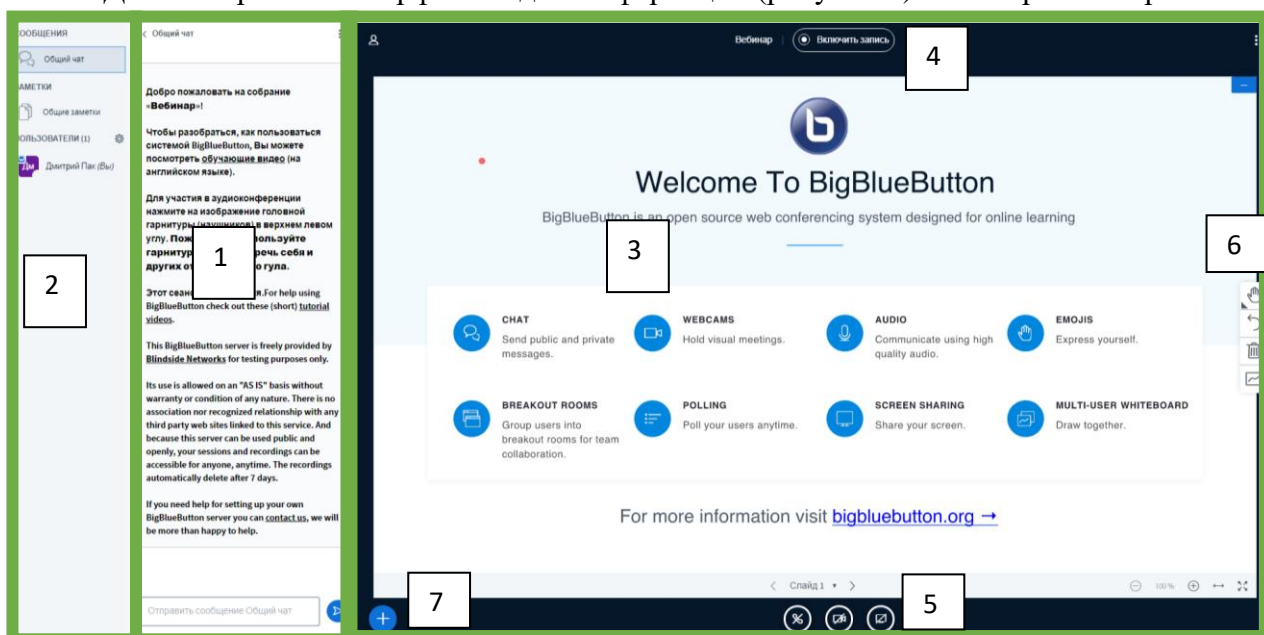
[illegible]

ООБЩЕНИЯ
Общий чат
АМЕТКИ
Общие заметки
ОЛЬЗОВАТЕЛИ (1)
ДП Дмитрий Пак (Вы)

2

< Общий чат

Добро пожаловать на собрание «Вебинар»!

Чтобы разобраться, как пользоваться системой BigBlueButton, Вы можете посмотреть обучающие видео (на английском языке).

Для участия в аудиоконференции нажмите на изображение головной гарнитуры (наушников) в верхнем левом углу. Пож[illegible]льзуйте гарнитур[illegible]речь себя и других от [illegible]о гула.

1

Этот сеанс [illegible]ся.For help using BigBlueButton check out these (short) tutorial videos.

This BigBlueButton server is freely provided by Blindside Networks for testing purposes only.

Its use is allowed on an "AS IS" basis without warranty or condition of any nature. There is no association nor recognized relationship with any third party web sites linked to this service. And because this server can be used public and openly, your sessions and recordings can be accessible for anyone, anytime. The recordings automatically delete after 7 days.

If you need help for setting up your own BigBlueButton server you can contact us, we will be more than happy to help.

Отправить сообщение Общий чат

Вебинар | Включить запись

4

Welcome To BigBlueButton

BigBlueButton is an open source web conferencing system designed for online learning

3

6

CHAT
Send public and private messages.

WEBCAMS
Hold visual meetings.

AUDIO
Communicate using high quality audio.

EMOJIS
Express yourself.

BREAKOUT ROOMS
Group users into breakout rooms for team collaboration.

POLLING
Poll your users anytime.

SCREEN SHARING
Share your screen.

MULTI-USER WHITEBOARD
Draw together.

For more information visit bigbluebutton.org →

7

< Слайд 1 >

5

100%